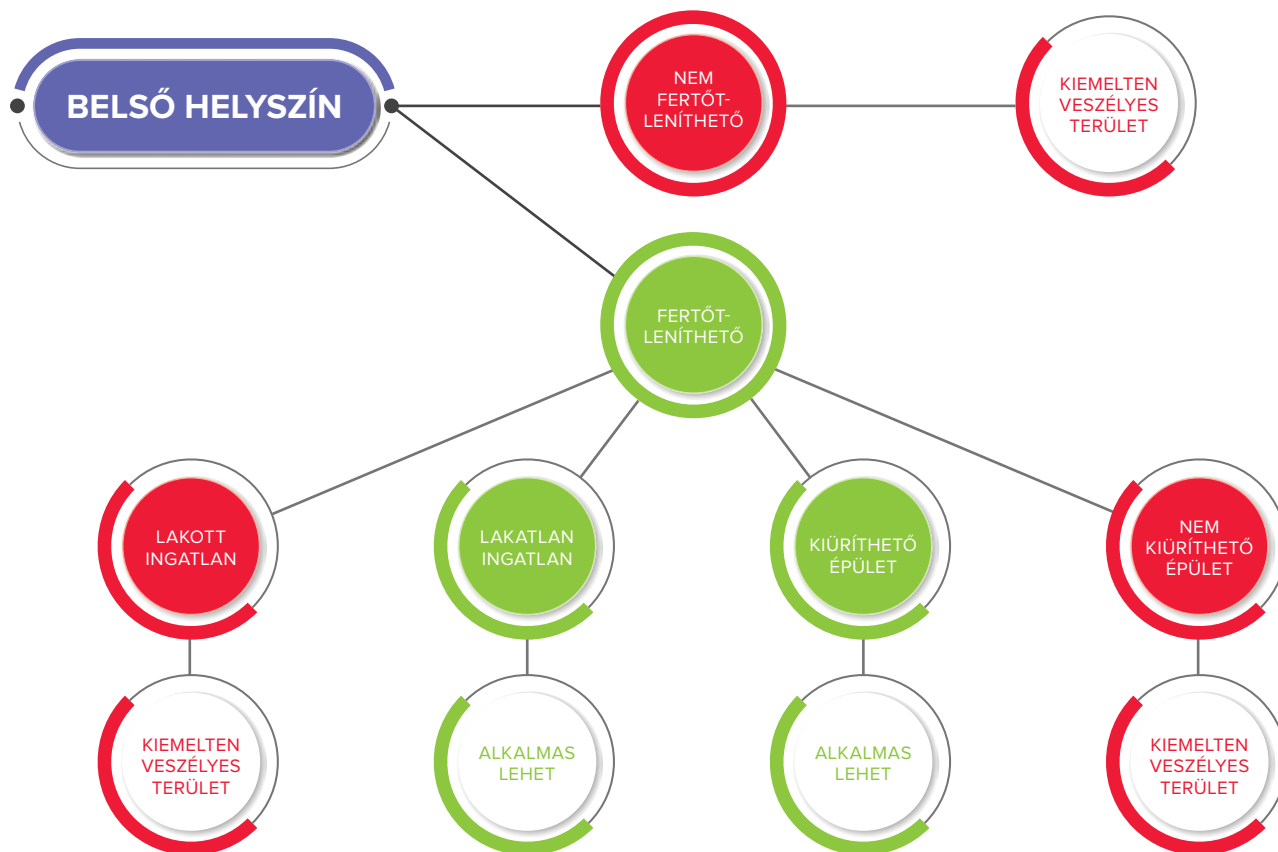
BELSŐ HELYSZÍN

NEM FERTŐTLENÍTHETŐ

KIEMELTEN VESZÉLYES TERÜLET

FERTŐTLENÍTHETŐ

LAKOTT INGATLAN

LAKATLAN INGATLAN

KIÜRÍTHETŐ ÉPÜLET

NEM KIÜRÍTHETŐ ÉPÜLET

KIEMELTEN VESZÉLYES TERÜLET

ALKALMAS LEHET

ALKALMAS LEHET

KIEMELTEN VESZÉLYES TERÜLET